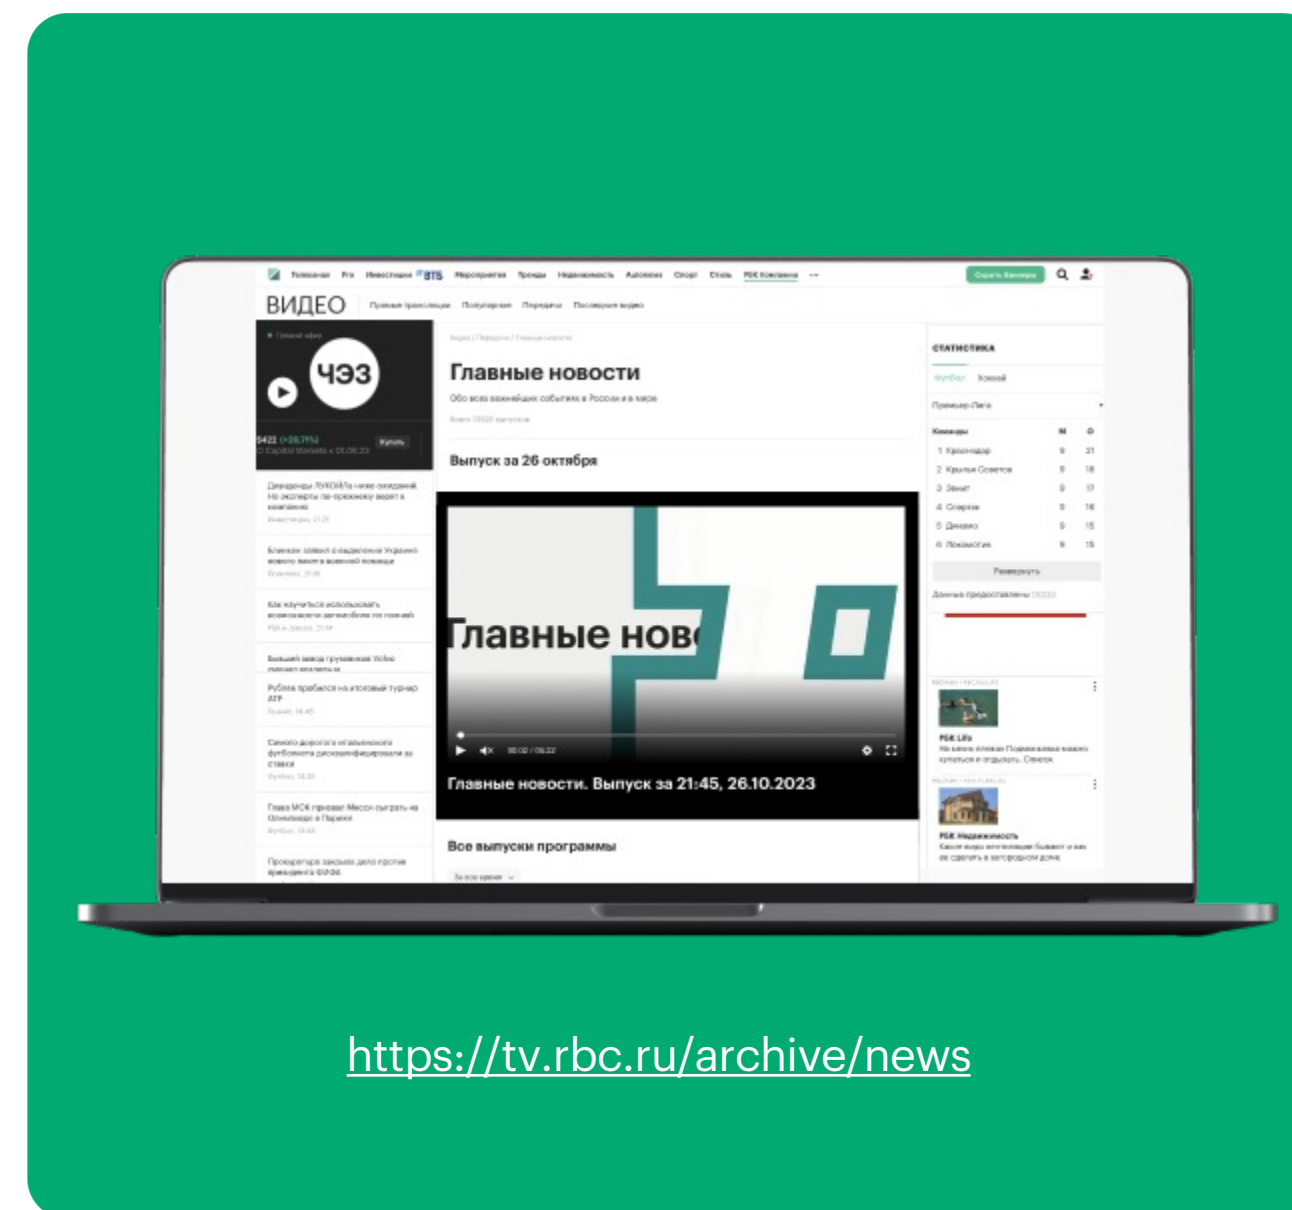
Телеканал Pro Инвестиции ВТБ Мероприятия Тренды Недвижимость Автонови Спорт Стиль РБК Компании ··· Сделать Баннером

ВИДЕО Прямая трансляция Популярное Передачи Последние видео

ЧЭЗ

Купить

Дивиденды ЛУКОЙЛа ниже ожиданий. Но эксперты по-прежнему верят в компанию

Блинкен заявил о выделении Украине нового пакета военной помощи

Как научиться использовать возможности автомобиля по полной

Рублев пробился на итоговый турнир ATP

Самого дорогого итальянского футболиста дисквалифицировали за ставки

Глава МОК призвал Месси сыграть на Олимпиаде в Париже

Прокуратура закрыла дело против президента ФИФА

Главные новости

Обо всех важнейших событиях в России и в мире

Выпуск за 26 октября

Главные нов

00:02 / 09:22

Главные новости. Выпуск за 21:45, 26.10.2023

Все выпуски программы

За все время

СТАТИСТИКА

Футбол Хоккей

Премьер-Лига

| Команды | И | О |
|---|---|---|
| 1 Краснодар | 9 | 21 |
| 2 Крылья Советов | 9 | 18 |
| 3 Зенит | 9 | 17 |
| 4 Спартак | 9 | 16 |
| 5 Динамо | 9 | 15 |
| 6 Локомотив | 9 | 15 |

Развернуть

Данные предоставлены

РБК Life

РБК Недвижимость

https://tv.rbc.ru/archive/news